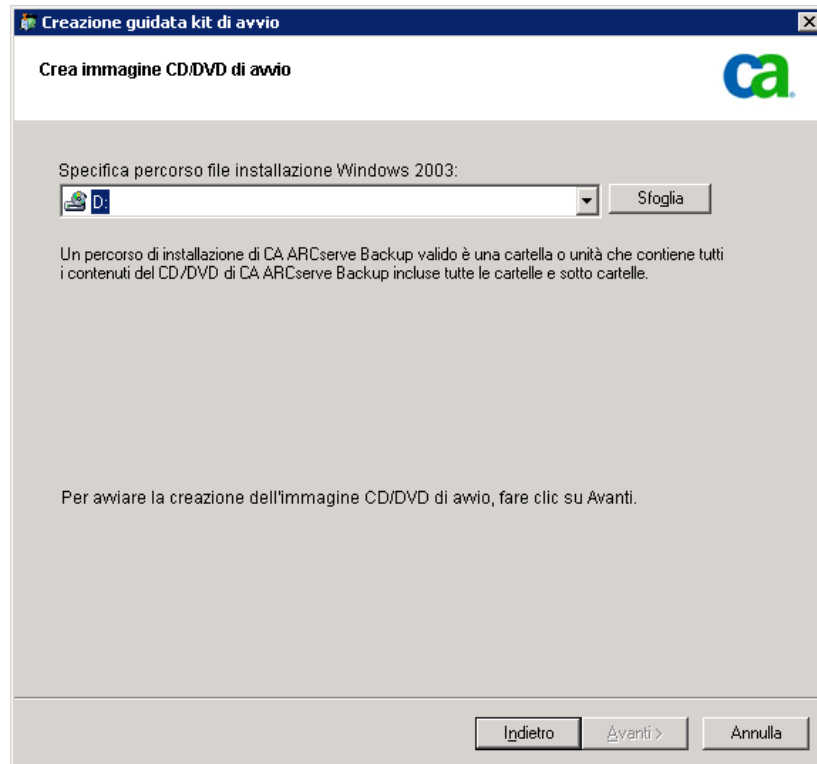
Creazione guidata kit di avvio

Crea immagine CD/DVD di avvio

ca.

Specifica percorso file installazione Windows 2003:

D:

Sfoglia

Un percorso di installazione di CA ARCserve Backup valido è una cartella o unità che contiene tutti i contenuti del CD/DVD di CA ARCserve Backup incluse tutte le cartelle e sotto cartelle.

Per avviare la creazione dell'immagine CD/DVD di avvio, fare clic su Avanti.

Indietro

Avanti >

Annulla